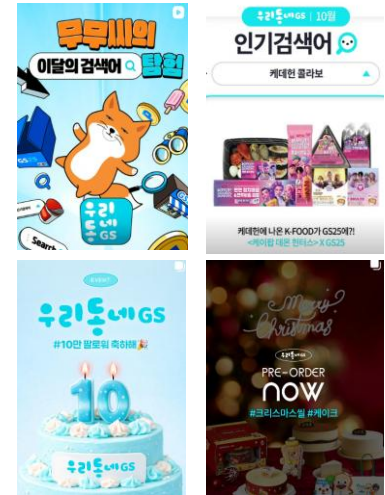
무무씨의 이달의 검색어 탐험

우리동네 GS

Search

우리동네GS | 10월

인기검색어

케데헌 콜라보

케데헌에 나온 K-FOOD가 GS25에?!

<케이팝 데몬 헌터스> X GS25

EVENT

우리동네GS

#10만 팔로워 축하해🎉

10

우리동네GS

Merry Christmas

우리동네

PRE-ORDER

NOW

#크리스마스씰 #케이크